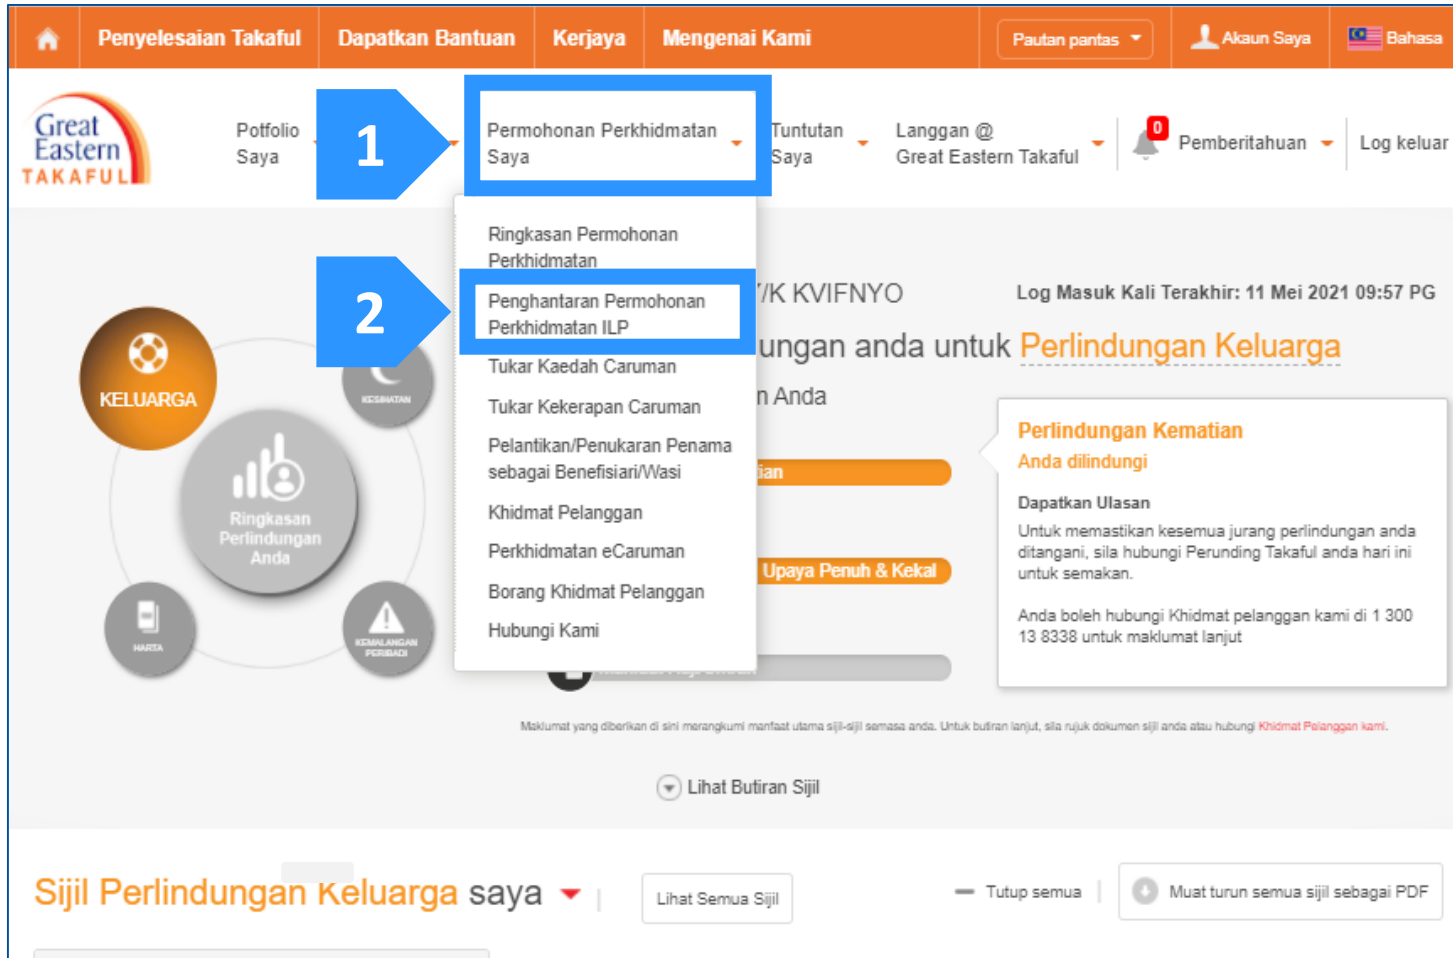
Penyelesaian Takaful Dapatkan Bantuan Kerjaya Mengenai Kami Pautan pantas Akaun Saya Bahasa

Great Eastern TAKAFUL

Potfolio Saya

1

Permohonan Perkhidmatan Saya

Tuntutan Saya

Langgan @ Great Eastern Takaful

0 Pemberitahuan

Log keluar

Ringkasan Permohonan Perkhidmatan

2

Penghantaran Permohonan Perkhidmatan ILP

Tukar Kaedah Caruman

Tukar Kekerapan Caruman

Pelantikan/Penukaran Penama sebagai Benefisiari/Wasi

Khidmat Pelanggan

Perkhidmatan eCaruman

Borang Khidmat Pelanggan

Hubungi Kami

/K KVIFNYO

Log Masuk Kali Terakhir: 11 Mei 2021 09:57 PG

ungan anda untuk Perlindungan Keluarga

n Anda

ian

Upaya Penuh & Kekal

KELUARGA

KESIHATAN

Ringkasan Perlindungan Anda

HARTA

KEMALANGAN PERIBADI

Perlindungan Kematian

Anda dilindungi

Dapatkan Ulasan

Untuk memastikan kesemua jurang perlindungan anda ditangani, sila hubungi Perunding Takaful anda hari ini untuk semakan.

Anda boleh hubungi Khidmat pelanggan kami di 1 300 13 8338 untuk maklumat lanjut

Maklumat yang diberikan di sini merangkumi manfaat utama sijil-sijil semasa anda. Untuk butiran lanjut, sila rujuk dokumen sijil anda atau hubungi Khidmat Pelanggan kami.

Lihat Butiran Sijil

Sijil Perlindungan Keluarga saya

Lihat Semua Sijil

Tutup semua

Muat turun semua sijil sebagai PDF